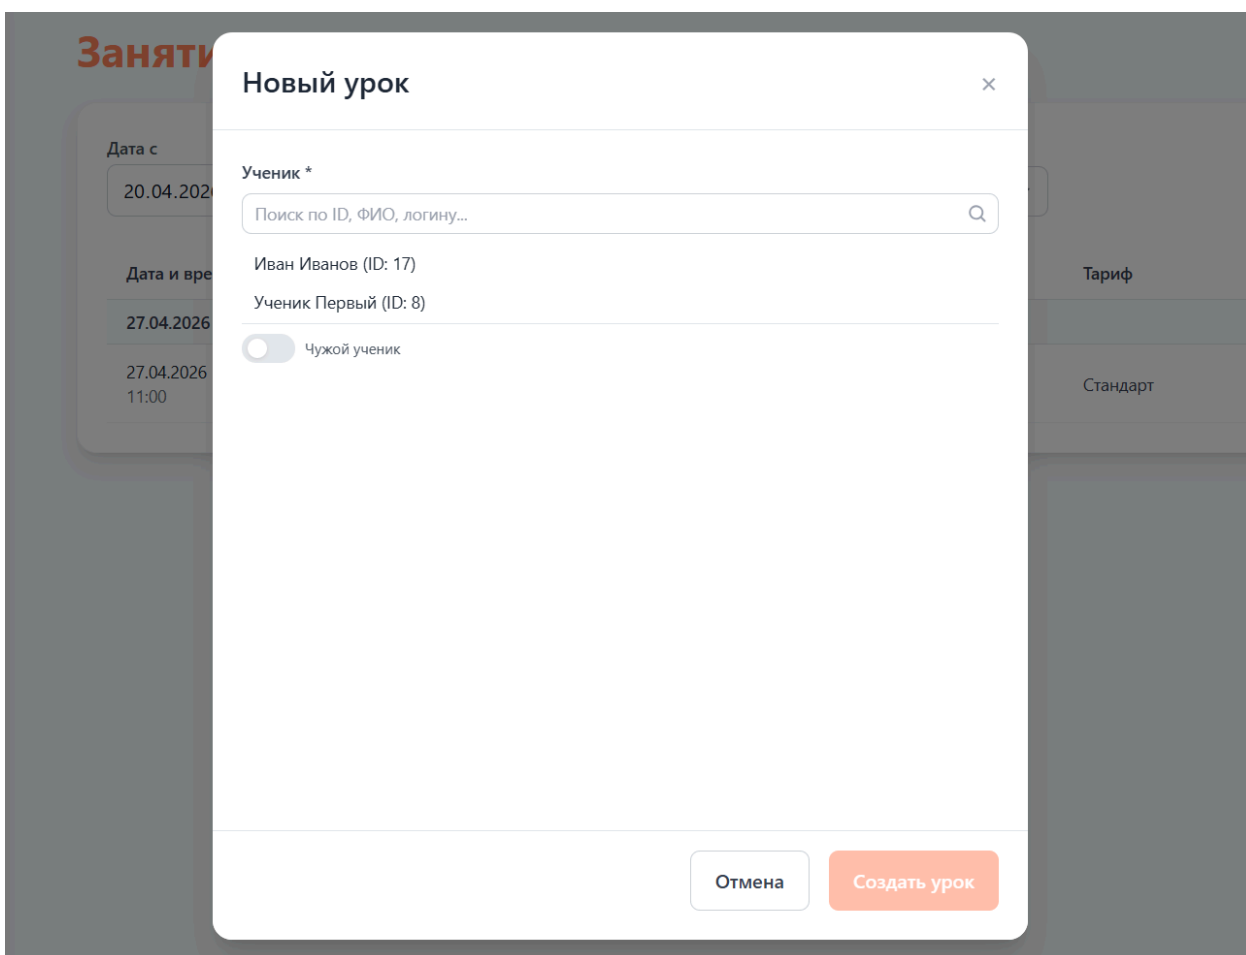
Заняти

Дата с
20.04.202

Дата и вре

Тариф

27.04.2026

27.04.2026
11:00

Стандарт

Новый урок

×

Ученик *

Поиск по ID, ФИО, логину...

Иван Иванов (ID: 17)

Ученик Первый (ID: 8)

Чужой ученик

Отмена

Создать урок